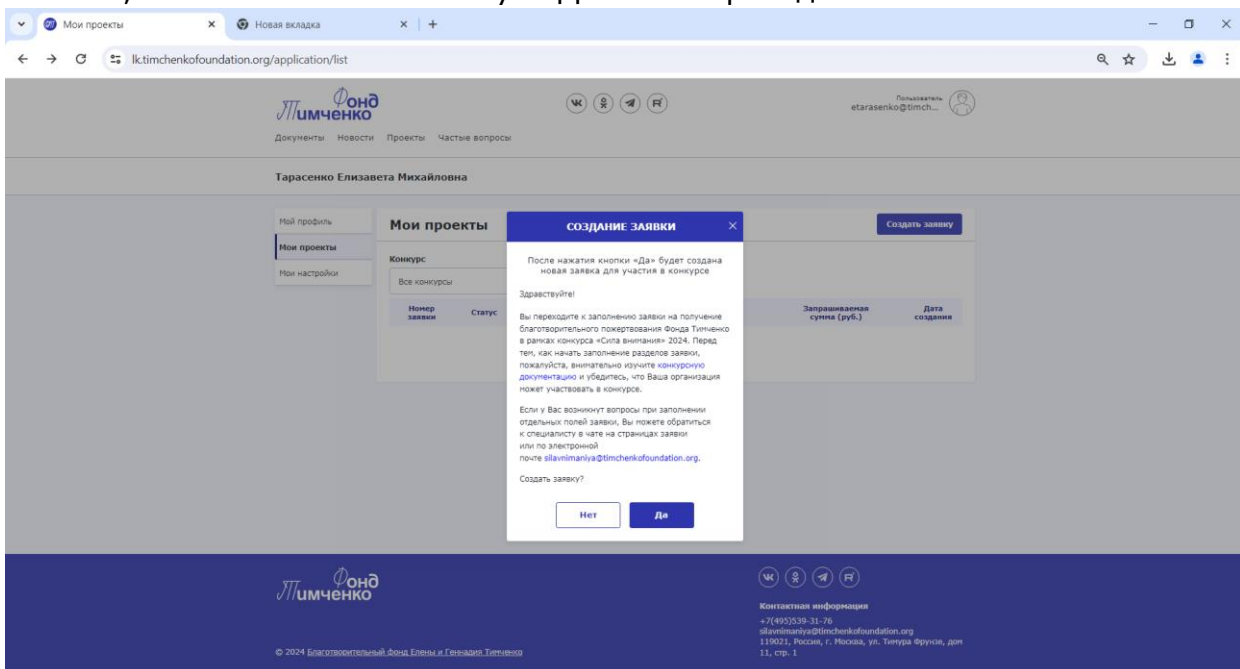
Мои проекты
Новая вкладка
lk.timchenkofoundation.org/application/list

Фонд Тимченко
Документы Новости Проекты Частые вопросы
Пользователь
etarasenko@timch...

Тарасенко Елизавета Михайловна

Мой профиль
Мои проекты
Мои настройки

Мои проекты
Создать заявку
Конкурс
Все конкурсы

| Номер заявки | Статус | Запрашиваемая сумма (руб.) | Дата создания |
|---|---|---|---|

СОЗДАНИЕ ЗАЯВКИ

После нажатия кнопки «Да» будет создана новая заявка для участия в конкурсе

Здравствуйте!

Вы переходите к заполнению заявки на получение благотворительного пожертвования Фонда Тимченко в рамках конкурса «Сила внимания» 2024. Перед тем, как начать заполнение разделов заявки, пожалуйста, внимательно изучите конкурсную документацию и убедитесь, что Ваша организация может участвовать в конкурсе.

Если у Вас возникнут вопросы при заполнении отдельных полей заявки, Вы можете обратиться к специалисту в чате на страницах заявки или по электронной почте silavnimaniya@timchenkofoundation.org.

Создать заявку?

Нет
Да

Фонд Тимченко
© 2024 Благотворительный фонд Елены и Геннадия Тимченко

Контактная информация
+7(495)539-31-76
silavnimaniya@timchenkofoundation.org
119021, Россия, г. Москва, ул. Тимура Фрунзе, дом 11, стр. 1